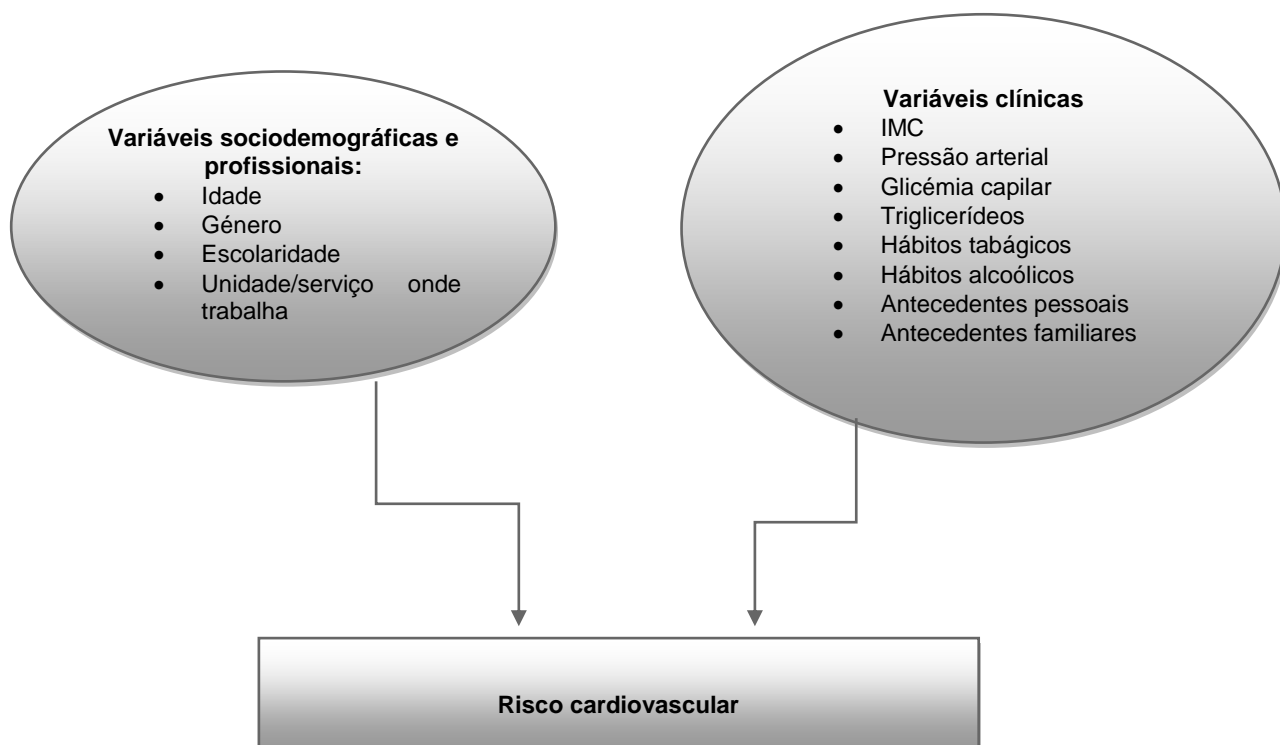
Variáveis sociodemográficas e profissionais:
- Idade
- Género
- Escolaridade
- Unidade/serviço onde trabalha

Variáveis clínicas
- IMC
- Pressão arterial
- Glicémia capilar
- Triglicerídeos
- Hábitos tabágicos
- Hábitos alcoólicos
- Antecedentes pessoais
- Antecedentes familiares

Risco cardiovascular